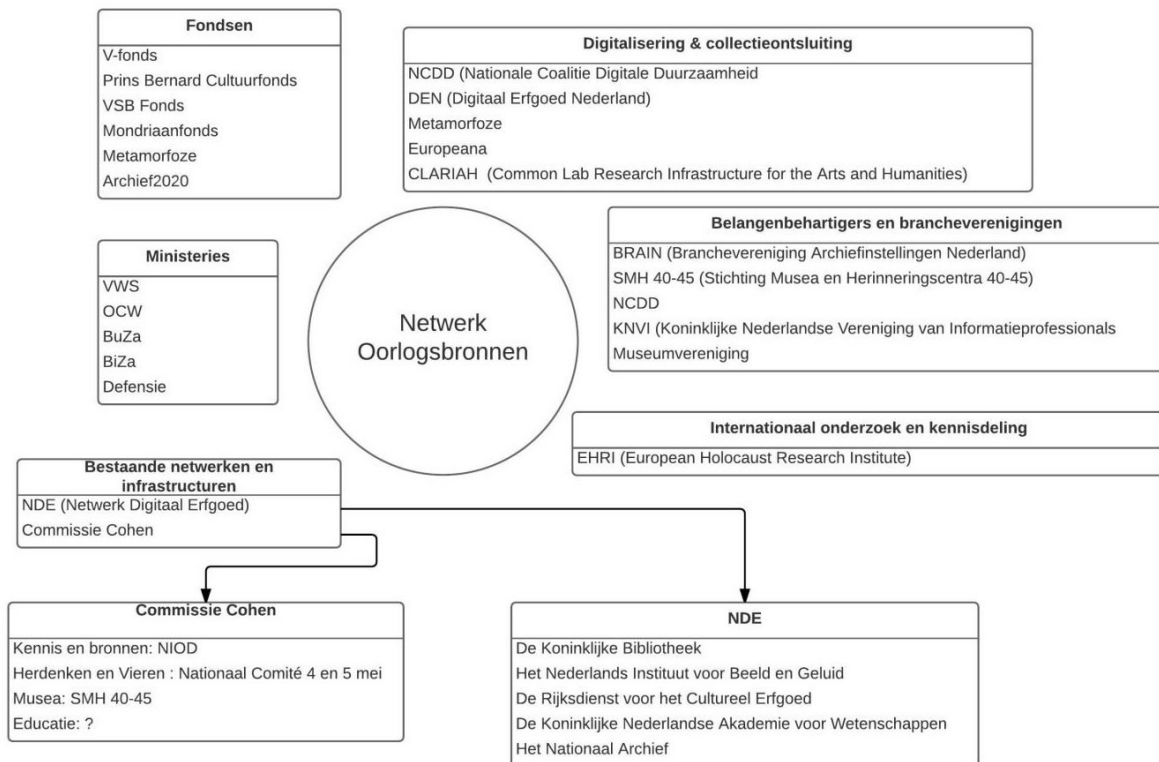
Fondsen
V-fonds
Prins Bernard Cultuurfonds
VSB Fonds
Mondriaanfonds
Metamorfoze
Archief2020

Digitalisering & collectieontsluiting
NCDD (Nationale Coalitie Digitale Duurzaamheid
DEN (Digitaal Erfgoed Nederland)
Metamorfoze
Europeana
CLARIAH (Common Lab Research Infrastructure for the Arts and Humanities)

Belangenbehartigers en brancheverenigingen
BRAIN (Branchevereniging Archiefinstellingen Nederland)
SMH 40-45 (Stichting Musea en Herinneringscentra 40-45)
NCDD
KNVI (Koninklijke Nederlandse Vereniging van Informatieprofessionals
Museumvereniging

Ministeries
VWS
OCW
BuZa
BiZa
Defensie

Netwerk Oorlogsbronnen

Internationaal onderzoek en kennisdeling
EHRI (European Holocaust Research Institute)

Bestaande netwerken en infrastructuren
NDE (Netwerk Digitaal Erfgoed)
Commissie Cohen

Commissie Cohen
Kennis en bronnen: NIOD
Herdenken en Vieren : Nationaal Comité 4 en 5 mei
Musea: SMH 40-45
Educatie: ?

NDE
De Koninklijke Bibliotheek
Het Nederlands Instituut voor Beeld en Geluid
De Rijksdienst voor het Cultureel Erfgoed
De Koninklijke Nederlandse Akademie voor Wetenschappen
Het Nationaal Archief